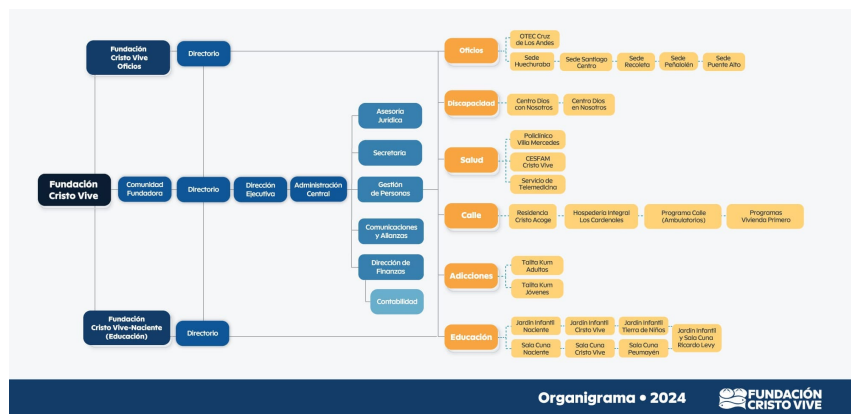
Fundación Cristo Vive Oficios

Directorio

Fundación Cristo Vive

Comunidad Fundadora

Directorio

Dirección Ejecutiva

Administración Central

Asesoría Jurídica

Secretaría

Gestión de Personas

Comunicaciones y Alianzas

Dirección de Finanzas

Contabilidad

Fundación Cristo Vive-Naciente (Educación)

Directorio

Oficios

OTEC Cruz de Los Andes

Sede Huechuraba

Sede Santiago Centro

Sede Recoleta

Sede Peñalolén

Sede Puente Alto

Discapacidad

Centro Dios con Nosotros

Centro Dios en Nosotros

Salud

Policlínico Villa Mercedes

CESFAM Cristo Vive

Servicio de Telemedicina

Calle

Residencia Cristo Acoge

Hospedería Integral Los Cardenales

Programa Calle (Ambulatorios)

Programas Vivienda Primero

Adicciones

Talita Kum Adultos

Talita Kum Jóvenes

Educación

Jardín Infantil Naciente

Jardín Infantil Cristo Vive

Jardín Infantil Tierra de Niños

Jardín Infantil y Sala Cuna Ricardo Levy

Sala Cuna Naciente

Sala Cuna Cristo Vive

Sala Cuna Peumayén

Organigrama • 2024

FUNDACIÓN CRISTO VIVE